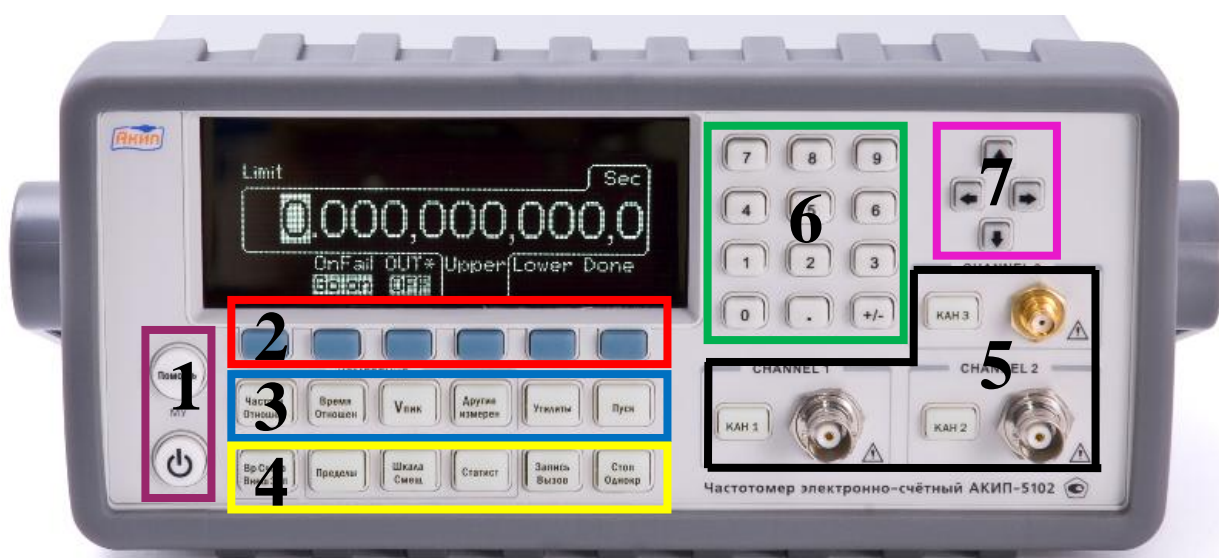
Акип

Limit

Sec

0,000,000,000,0

OnFail OUT* Upper Lower Done

Go on Off

2

Помощь

1

3

Част Отнош

Время Отношен

Vпик

Другие измерен

Утилиты

Пуск

4

Вр Сч Вид

Пределы

Шкала Смещ

Статист

Запись Вызов

Стоп Однокр

7

8

9

4

6

5

6

1

2

3

0

.

+/-

7

CHANNEL 3

КАН 3

CHANNEL 1

КАН 1

CHANNEL 2

5

КАН 2

Частотомер электронно-счётный АКИП-5102